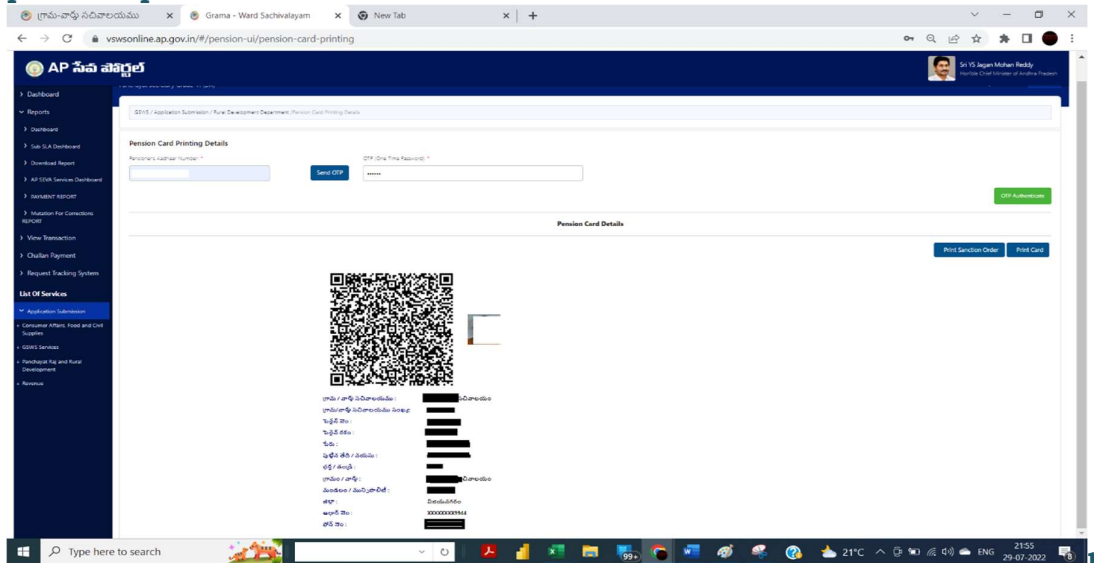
గ్రామ-వార్డు సచివాలయము | Grama - Ward Sachivalayam | New Tab

vswsonline.ap.gov.in/#/pension-ui/pension-card-printing

AP సేవ పోర్టల్

Sri YS Jagan Mohan Reddy
Hon'ble Chief Minister of Andhra Pradesh

Dashboard
Reports
Dashboard
Sub SLA Dashboard
Download Report
AP SEVA Services Dashboard
PAYMENT REPORT
Mutation For Corrections REPORT
View Transaction
Challan Payment
Request Tracking System
List Of Services
Application Submission
Consumer Affairs, Food and Civil Supplies
GSWS Services
Panchayat Raj and Rural Development
Revenue

GSWS / Application Submission / Rural Development Department / Pension Card Printing Details

Pension Card Printing Details

Pensioner's Aadhaar Number: *
Send OTP
OTP (One Time Password): *
••••••
OTP Authenticate

Pension Card Details

Print Sanction Order
Print Card

గ్రామ / వార్డు సచివాలయము : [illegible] సచివాలయం
గ్రామ/వార్డు సచివాలయము సంఖ్య :
పెన్షన్ ఐడి :
పెన్షన్ రకం :
పేరు :
పుట్టిన తేది / వయసు :
భర్త / తండ్రి :
గ్రామం / వార్డు : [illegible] సచివాలయం
మండలం / మున్సిపాలిటీ :
జిల్లా : విజయనగరం
ఆధార్ నెం : XXXXXXXX9944
ఫోన్ నెం :

Type here to search
21°C ENG 21:55 29-07-2022